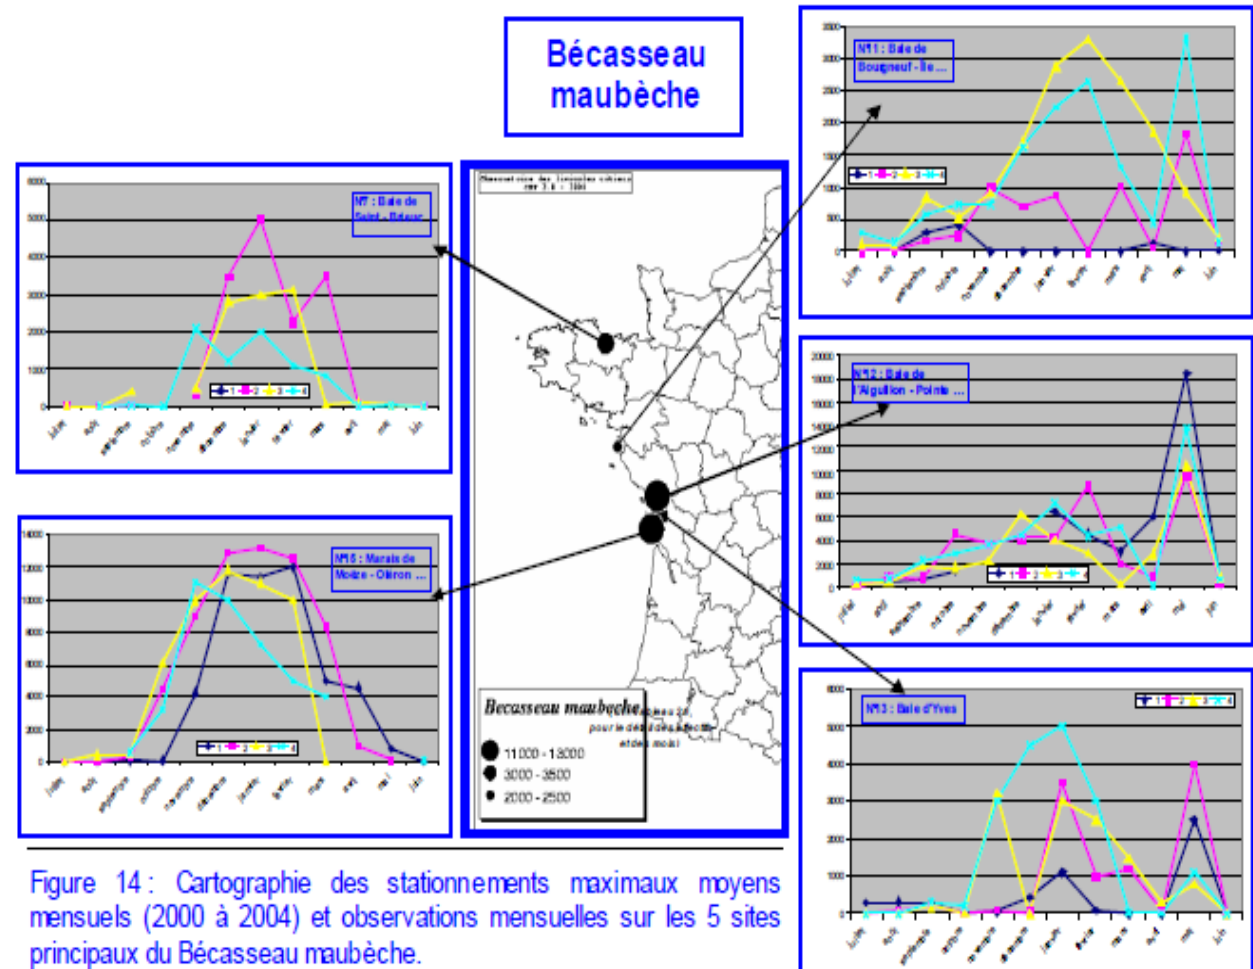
Bécasseau maubèche

N°11 : Baie de Bourgneuf - Ile ...

3500
3000
2500
2000
1500
1000
500
0

1 2 3 4

juillet août septembre octobre novembre décembre janvier février mars avril mai juin

N°7 : Baie de Saint - Brieuc

6000
5000
4000
3000
2000
1000
0

1 2 3 4

juillet août septembre octobre novembre décembre janvier février mars avril mai juin

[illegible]

N°12 : Baie de l'Aiguillon - Pointe ...

20000
18000
16000
14000
12000
10000
8000
6000
4000
2000
0

1 2 3 4

juillet août septembre octobre novembre décembre janvier février mars avril mai juin

N°16 : Marais de Moëze - Oléron ...

14000
12000
10000
8000
6000
4000
2000
0

1 2 3 4

juillet août septembre octobre novembre décembre janvier février mars avril mai juin

Becasseau maubeche

11000 - 13000
3000 - 3500
2000 - 2500

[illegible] pour le détail des effectifs et des mois

N°13 : Baie d'Yves

6000
5000
4000
3000
2000
1000
0

1 2 3 4

juillet août septembre octobre novembre décembre janvier février mars avril mai juin

Figure 14 : Cartographie des stationnements maximaux moyens mensuels (2000 à 2004) et observations mensuelles sur les 5 sites principaux du Bécasseau maubèche.